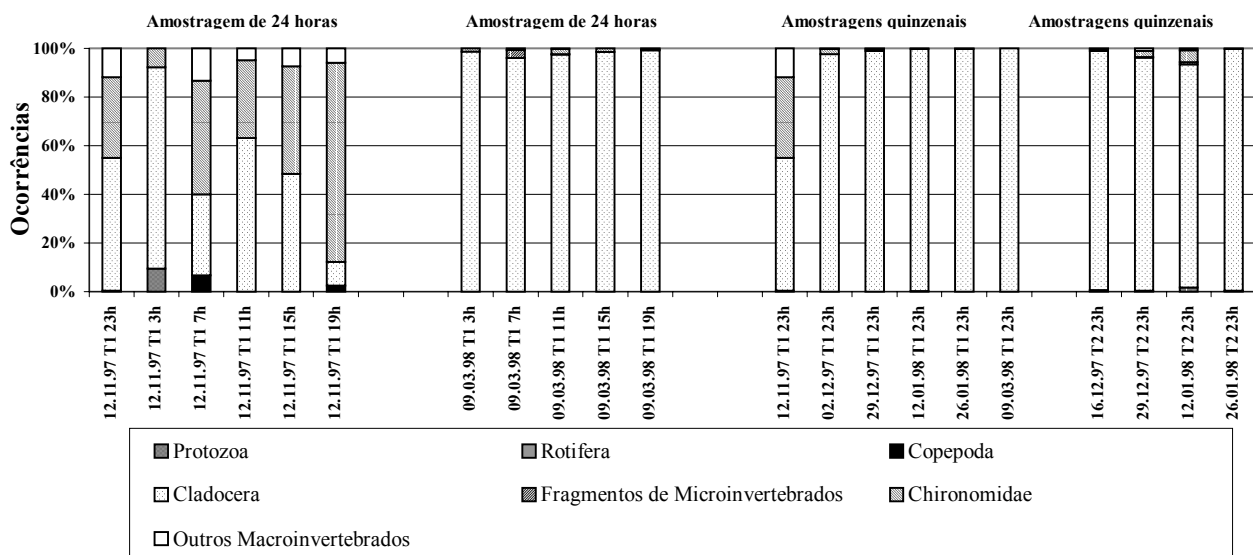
Amostragem de 24 horas

Amostragem de 24 horas

Amostragens quinzenais

Amostragens quinzenais

100%
80%
60%
40%
20%
0%

Ocorrências

12.11.97 T1 23h
12.11.97 T1 3h
12.11.97 T1 7h
12.11.97 T1 11h
12.11.97 T1 15h
12.11.97 T1 19h
09.03.98 T1 3h
09.03.98 T1 7h
09.03.98 T1 11h
09.03.98 T1 15h
09.03.98 T1 19h
12.11.97 T1 23h
02.12.97 T1 23h
29.12.97 T1 23h
12.01.98 T1 23h
26.01.98 T1 23h
09.03.98 T1 23h
16.12.97 T2 23h
29.12.97 T2 23h
12.01.98 T2 23h
26.01.98 T2 23h

Protozoa
Rotifera
Copepoda
Cladocera
Fragmentos de Microinvertebrados
Chironomidae
Outros Macroinvertebrados